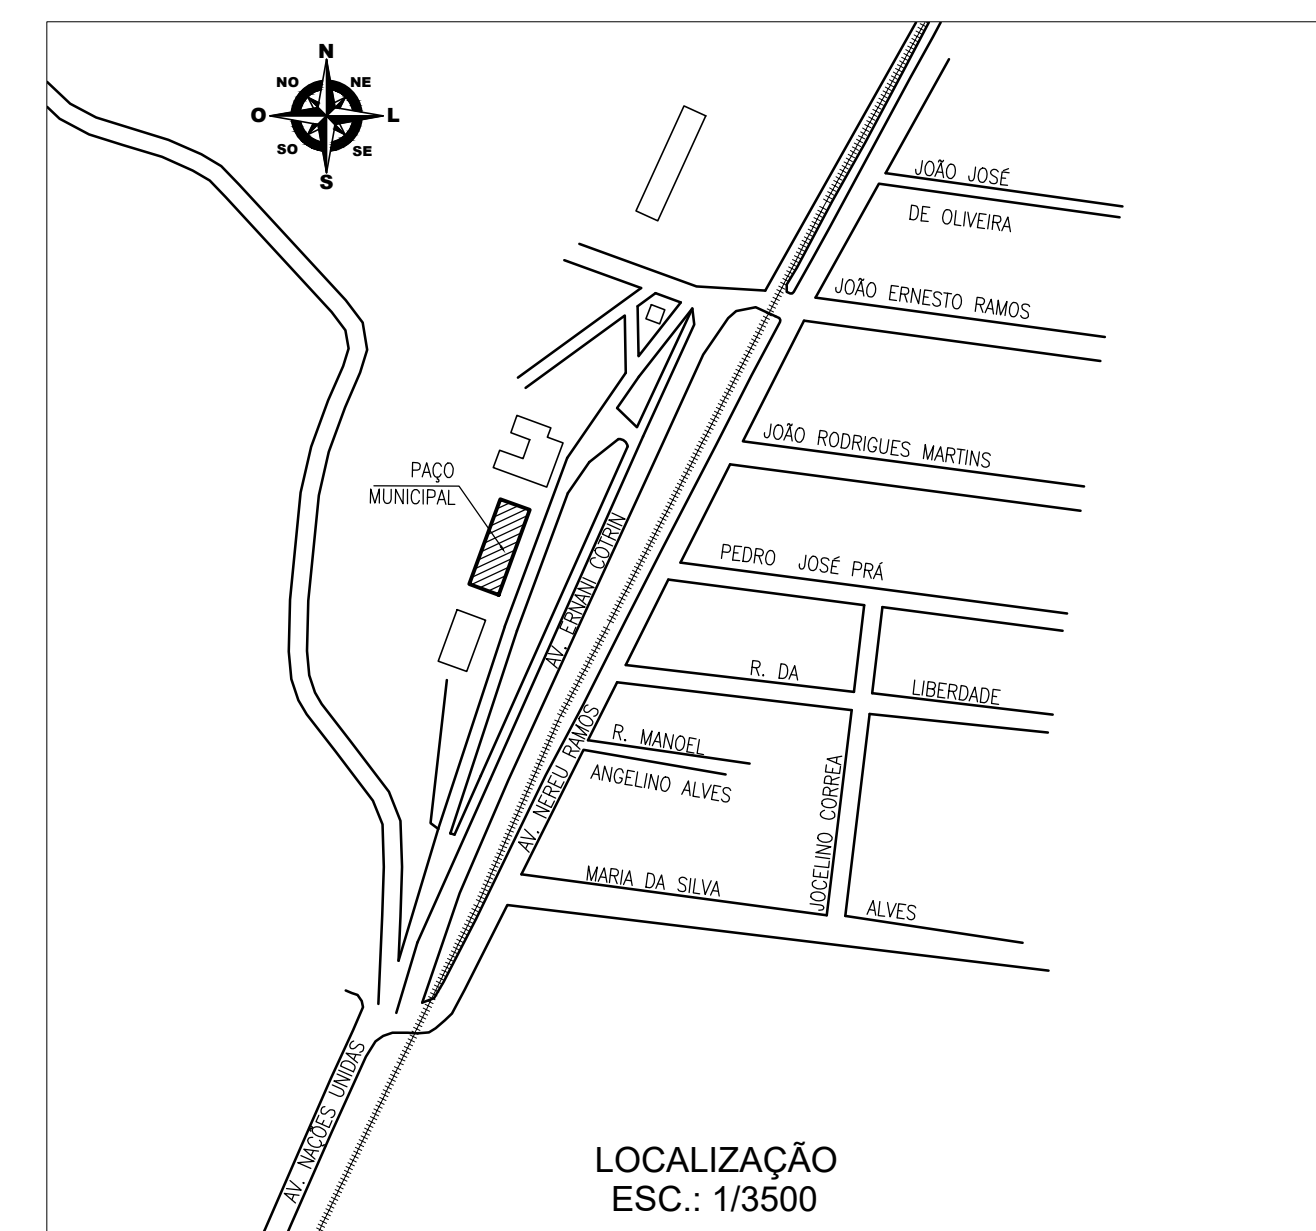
N
NO
NE
O
L
SO
SE
S

JOÃO JOSÉ
DE OLIVEIRA
JOÃO ERNESTO RAMOS
JOÃO RODRIGUES MARTINS
PEDRO JOSÉ PRÁ
R. DA
LIBERDADE
PAÇO
MUNICIPAL
AV. ERNANI COTRIN
AV. NEREU RAMOS
R. MANOEL
ANGELINO ALVES
JOCELINO CORREA
MARIA DA SILVA
ALVES
AV. NAÇOES UNIDAS

LOCALIZAÇÃO
ESC.: 1/3500